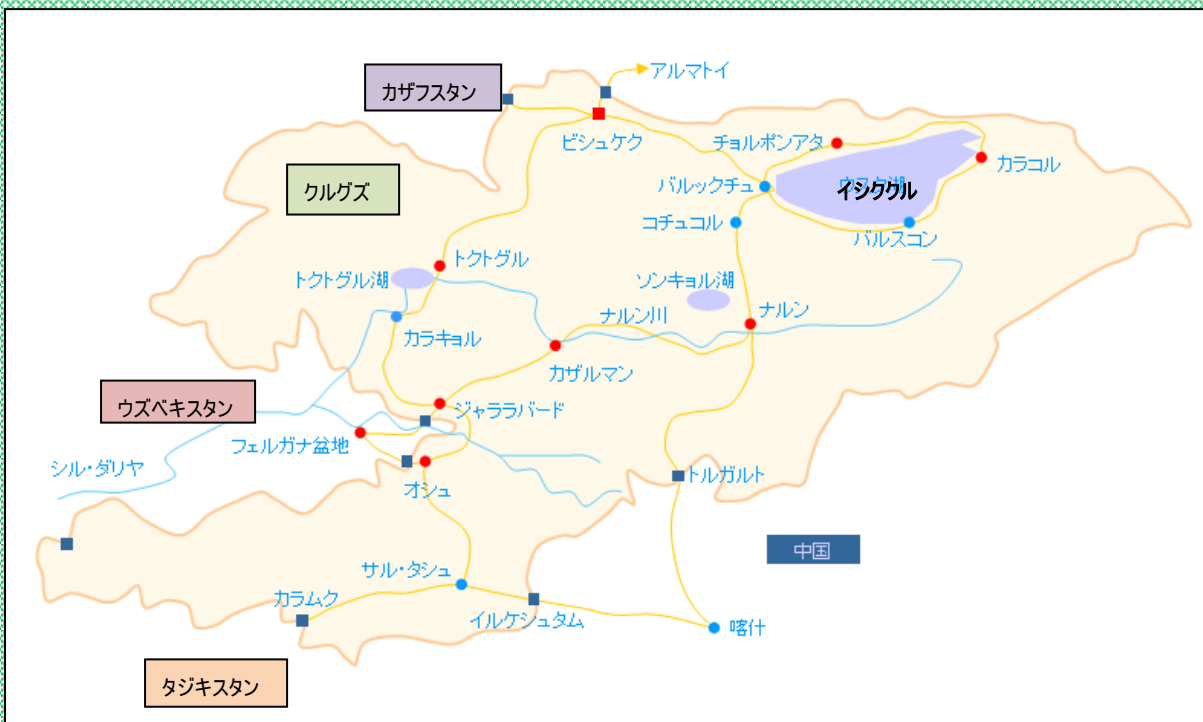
アルマトイ
カザフスタン
ビシュケク
チョルポンアタ
カラコル
バルックチュ
イシククル
イシク湖
クルグズ
コチュコル
バルスコン
トクトグル
トクトグル湖
ソンキョル湖
ナルン
ナルン川
カラキョル
カザルマン
ウズベキスタン
ジャララバード
フェルガナ盆地
シル・ダリヤ
オシュ
トルガルト
中国
サル・タシュ
カラムク
イルケシュタム
喀什
タジキスタン